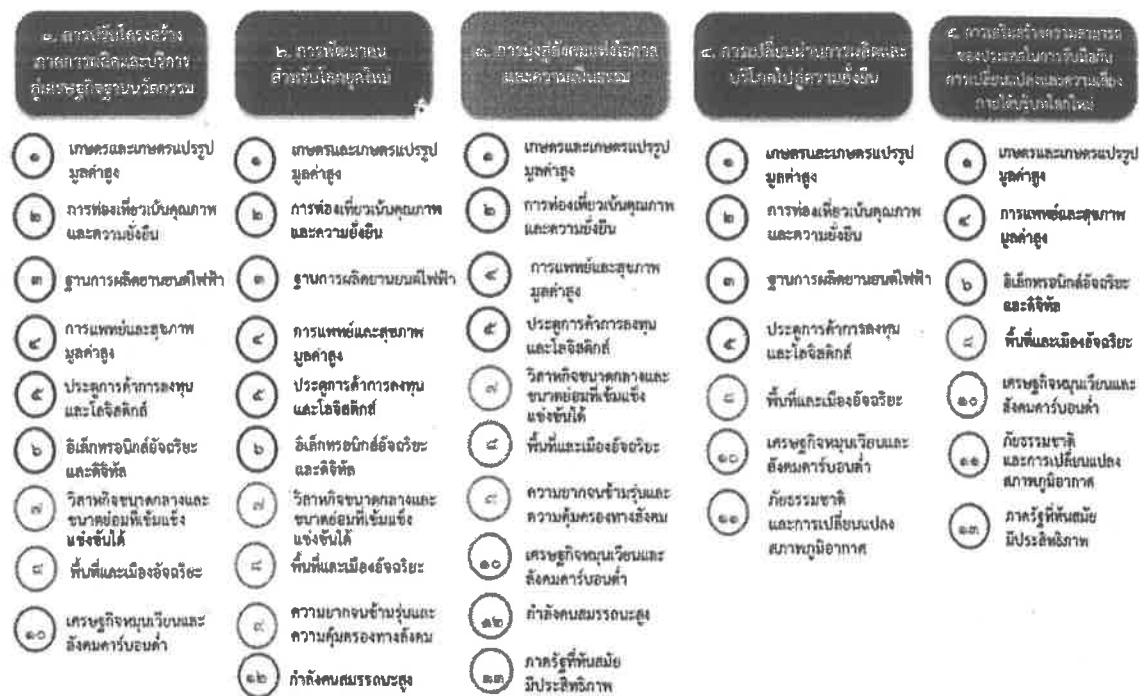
๑. การปรับโครงสร้างภาคการผลิตและบริการสู่เศรษฐกิจฐานนวัตกรรม

๑ เกษตรและเกษตรแปรรูปมูลค่าสูง
๒ การท่องเที่ยวเน้นคุณภาพและความยั่งยืน
๓ ฐานการผลิตยานยนต์ไฟฟ้า
๔ การแพทย์และสุขภาพมูลค่าสูง
๕ ประตูการค้าการลงทุนและโลจิสติกส์
๖ อิเล็กทรอนิกส์อัจฉริยะและดิจิทัล
๗ วิสาหกิจขนาดกลางและขนาดย่อมที่เข้มแข็งแข่งขันได้
๘ พื้นที่และเมืองอัจฉริยะ
๑๐ เศรษฐกิจหมุนเวียนและสังคมคาร์บอนต่ำ

๒. การพัฒนาคนสำหรับโลกยุคใหม่

๑ เกษตรและเกษตรแปรรูปมูลค่าสูง
๒ การท่องเที่ยวเน้นคุณภาพและความยั่งยืน
๓ ฐานการผลิตยานยนต์ไฟฟ้า
๔ การแพทย์และสุขภาพมูลค่าสูง
๕ ประตูการค้าการลงทุนและโลจิสติกส์
๖ อิเล็กทรอนิกส์อัจฉริยะและดิจิทัล
๗ วิสาหกิจขนาดกลางและขนาดย่อมที่เข้มแข็งแข่งขันได้
๘ พื้นที่และเมืองอัจฉริยะ
๙ ความยากจนข้ามรุ่นและความคุ้มครองทางสังคม
๑๒ กำลังคนสมรรถนะสูง

๓. การมุ่งสู่สังคมแห่งโอกาสและความเป็นธรรม

๑ เกษตรและเกษตรแปรรูปมูลค่าสูง
๒ การท่องเที่ยวเน้นคุณภาพและความยั่งยืน
๔ การแพทย์และสุขภาพมูลค่าสูง
๕ ประตูการค้าการลงทุนและโลจิสติกส์
๗ วิสาหกิจขนาดกลางและขนาดย่อมที่เข้มแข็งแข่งขันได้
๘ พื้นที่และเมืองอัจฉริยะ
๙ ความยากจนข้ามรุ่นและความคุ้มครองทางสังคม
๑๐ เศรษฐกิจหมุนเวียนและสังคมคาร์บอนต่ำ
๑๒ กำลังคนสมรรถนะสูง
๑๓ ภาครัฐที่ทันสมัยมีประสิทธิภาพ

๔. การเปลี่ยนผ่านการผลิตและบริโภคไปสู่ความยั่งยืน

๑ เกษตรและเกษตรแปรรูปมูลค่าสูง
๒ การท่องเที่ยวเน้นคุณภาพและความยั่งยืน
๓ ฐานการผลิตยานยนต์ไฟฟ้า
๕ ประตูการค้าการลงทุนและโลจิสติกส์
๘ พื้นที่และเมืองอัจฉริยะ
๑๐ เศรษฐกิจหมุนเวียนและสังคมคาร์บอนต่ำ
๑๑ ภัยธรรมชาติและการเปลี่ยนแปลงสภาพภูมิอากาศ

๕. การเสริมสร้างความสามารถของประเทศในการรับมือกับการเปลี่ยนแปลงและความเสี่ยงภายใต้บริบทโลกใหม่

๑ เกษตรและเกษตรแปรรูปมูลค่าสูง
๔ การแพทย์และสุขภาพมูลค่าสูง
๖ อิเล็กทรอนิกส์อัจฉริยะและดิจิทัล
๘ พื้นที่และเมืองอัจฉริยะ
๑๐ เศรษฐกิจหมุนเวียนและสังคมคาร์บอนต่ำ
๑๑ ภัยธรรมชาติและการเปลี่ยนแปลงสภาพภูมิอากาศ
๑๓ ภาครัฐที่ทันสมัยมีประสิทธิภาพ